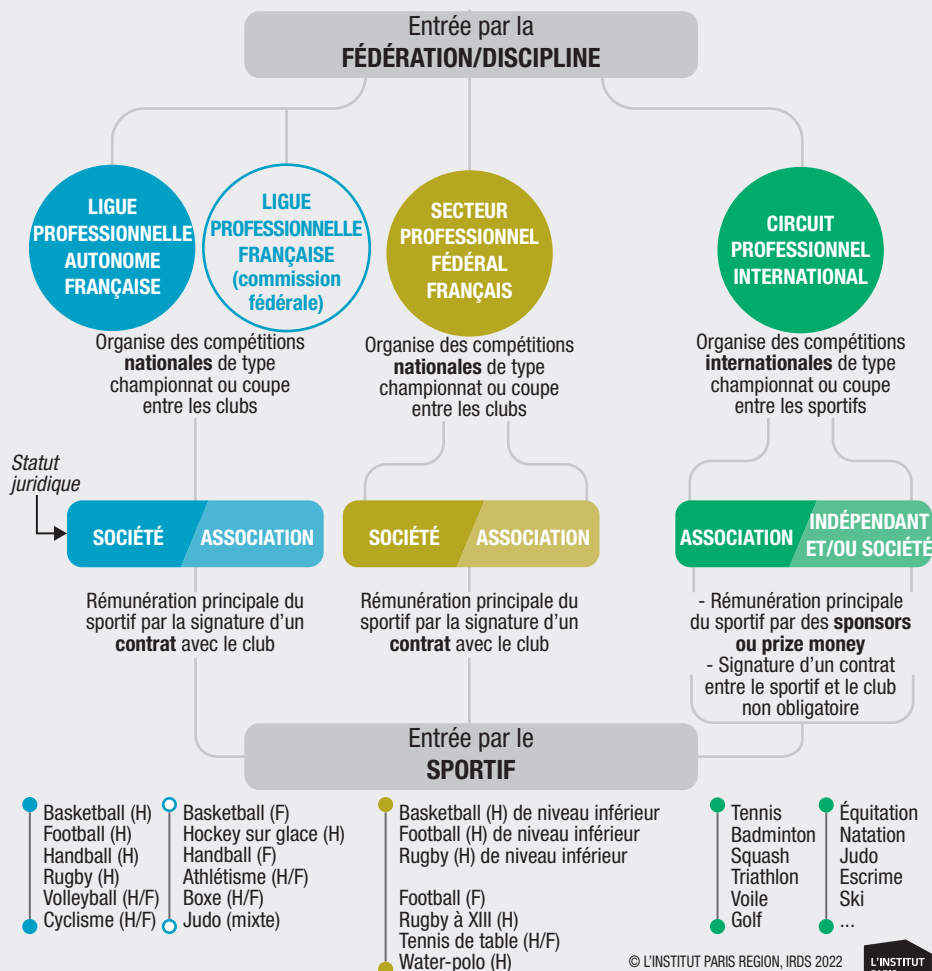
Entrée par la
FÉDÉRATION/DISCIPLINE

LIGUE PROFESSIONNELLE AUTONOME FRANÇAISE

LIGUE PROFESSIONNELLE FRANÇAISE (commission fédérale)

Organise des compétitions **nationales** de type championnat ou coupe entre les clubs

SECTEUR PROFESSIONNEL FÉDÉRAL FRANÇAIS

Organise des compétitions **nationales** de type championnat ou coupe entre les clubs

CIRCUIT PROFESSIONNEL INTERNATIONAL

Organise des compétitions **internationales** de type championnat ou coupe entre les sportifs

Statut juridique

SOCIÉTÉ | ASSOCIATION

SOCIÉTÉ | ASSOCIATION

ASSOCIATION | INDÉPENDANT ET/OU SOCIÉTÉ

Rémunération principale du sportif par la signature d'un **contrat** avec le club

Rémunération principale du sportif par la signature d'un **contrat** avec le club

- Rémunération principale du sportif par des **sponsors ou prize money**
- Signature d'un contrat entre le sportif et le club non obligatoire

Entrée par le
SPORTIF

Basketball (H)
Football (H)
Handball (H)
Rugby (H)
Volleyball (H/F)
Cyclisme (H/F)

Basketball (F)
Hockey sur glace (H)
Handball (F)
Athlétisme (H/F)
Boxe (H/F)
Judo (mixte)

Basketball (H) de niveau inférieur
Football (H) de niveau inférieur
Rugby (H) de niveau inférieur

Football (F)
Rugby à XIII (H)
Tennis de table (H/F)
Water-polo (H)

Tennis
Badminton
Squash
Triathlon
Voile
Golf

Équitation
Natation
Judo
Escrime
Ski
...

© L'INSTITUT PARIS REGION, IRDS 2022

L'INSTITUT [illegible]